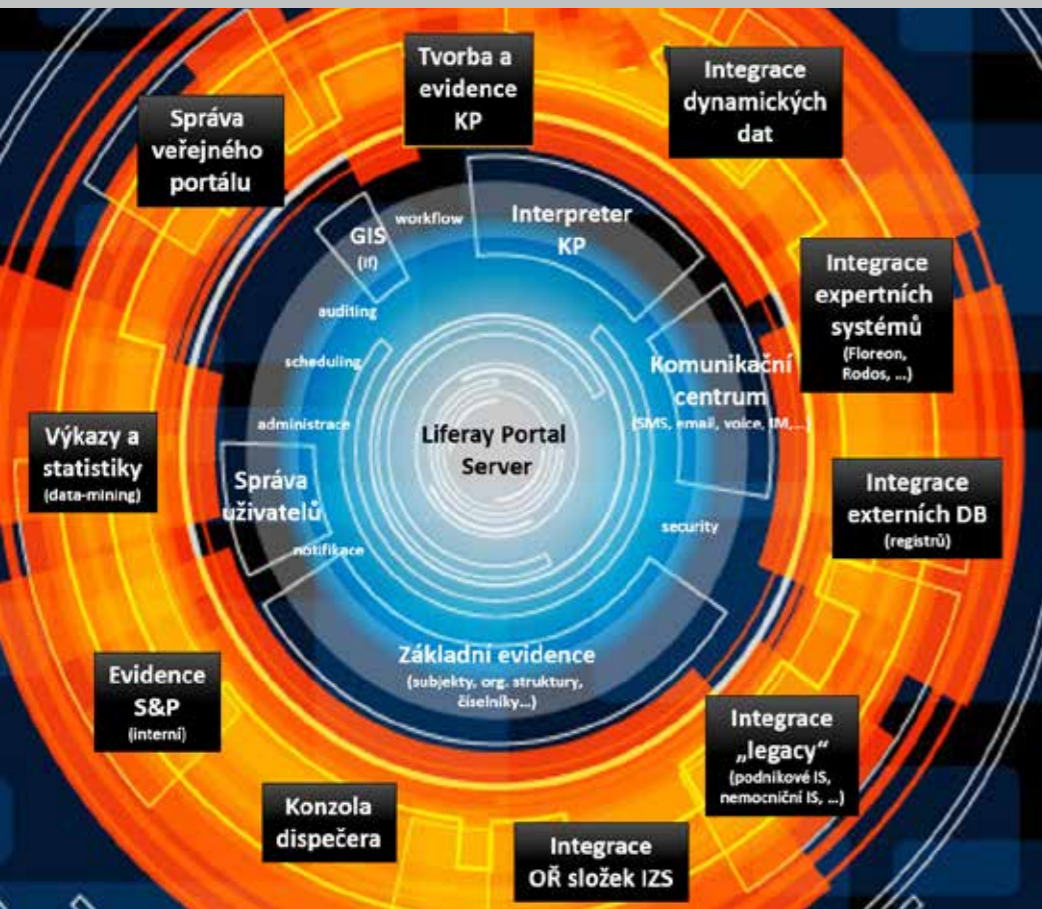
Tvorba a evidence KP

Integrace dynamických dat

Správa veřejného portálu

GIS (if)

workflow

Interpreter KP

Integrace expertních systémů (Floreon, Rodos, ...)

auditing

scheduling

Komunikační centrum (SMS, email, voice, IM,...)

administrace

Liferay Portal Server

Výkazy a statistiky (data-mining)

Správa uživatelů

security

Integrace externích DB (registrů)

notifikace

Základní evidence (subjekty, org. struktury, číselníky...)

Evidence S&P (interní)

Integrace „legacy" (podnikové IS, nemocniční IS, ...)

Konzola dispečera

Integrace OŘ složek IZS